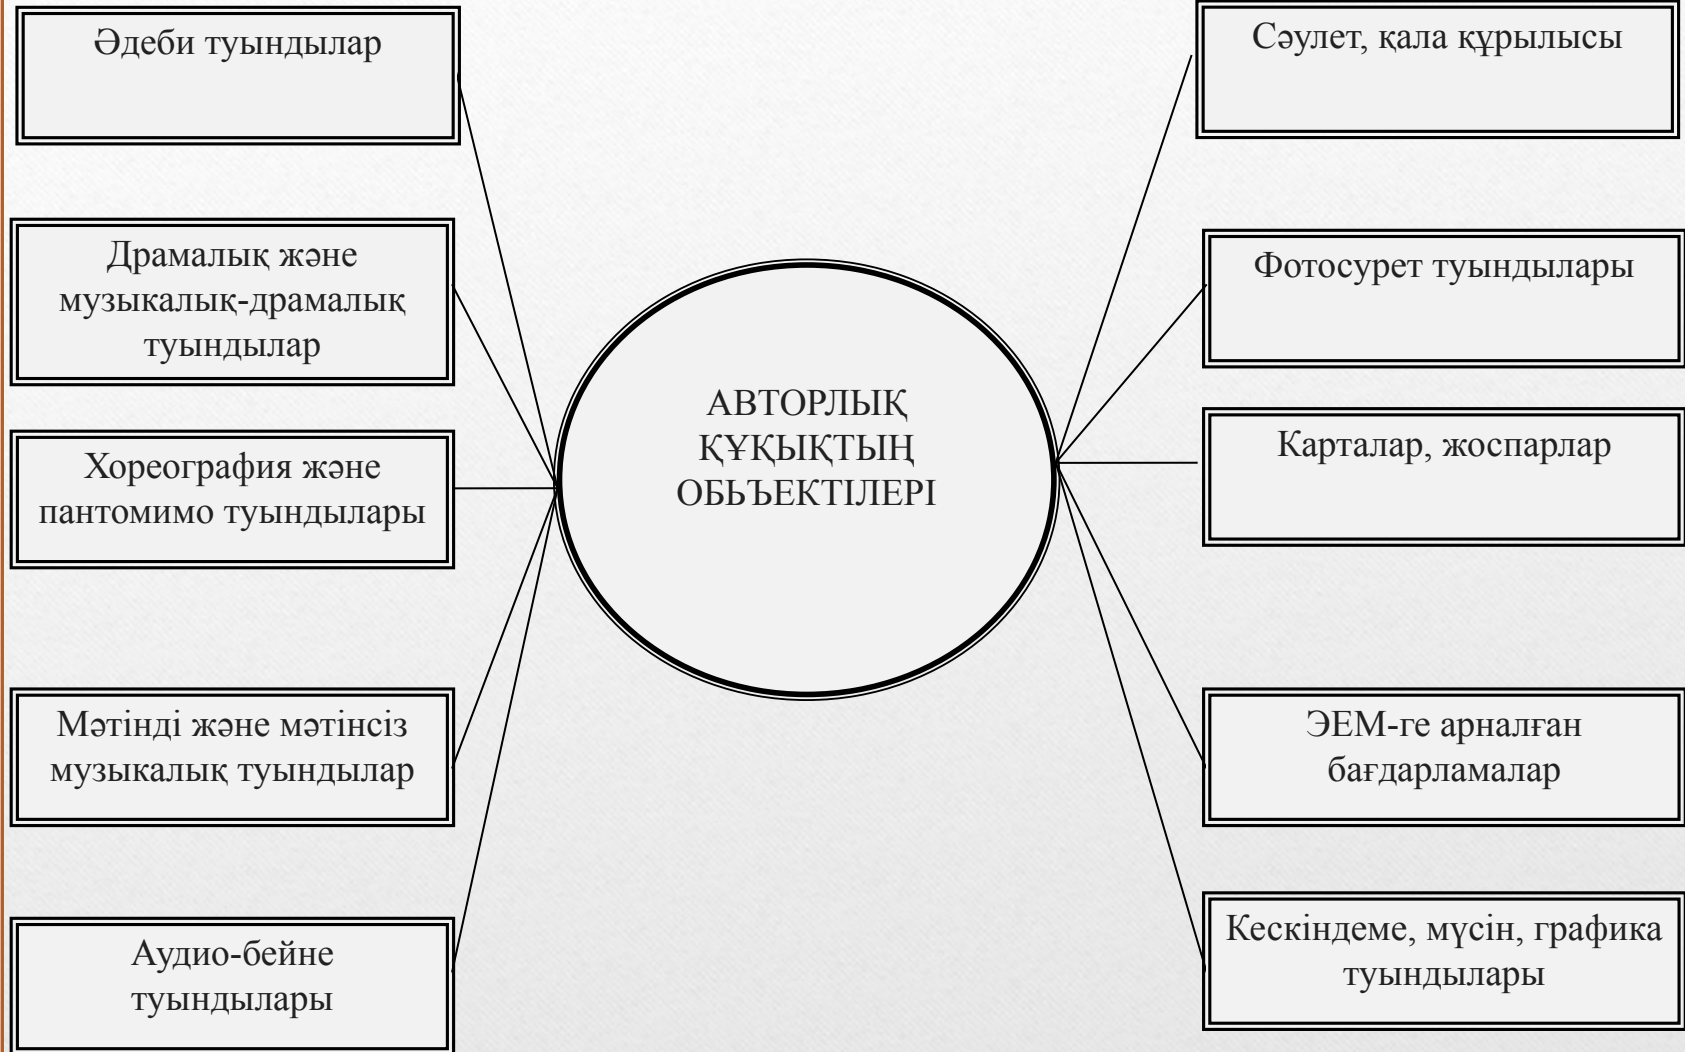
Әдеби туындылар

Драмалық және музыкалық-драмалық туындылар

Хореография және пантомимо туындылары

Мәтінді және мәтінсіз музыкалық туындылар

Аудио-бейне туындылары

АВТОРЛЫҚ ҚҰҚЫҚТЫҢ ОБЬЪЕКТІЛЕРІ

Сәулет, қала құрылысы

Фотосурет туындылары

Карталар, жоспарлар

ЭЕМ-ге арналған бағдарламалар

Кескіндеме, мүсін, графика туындылары